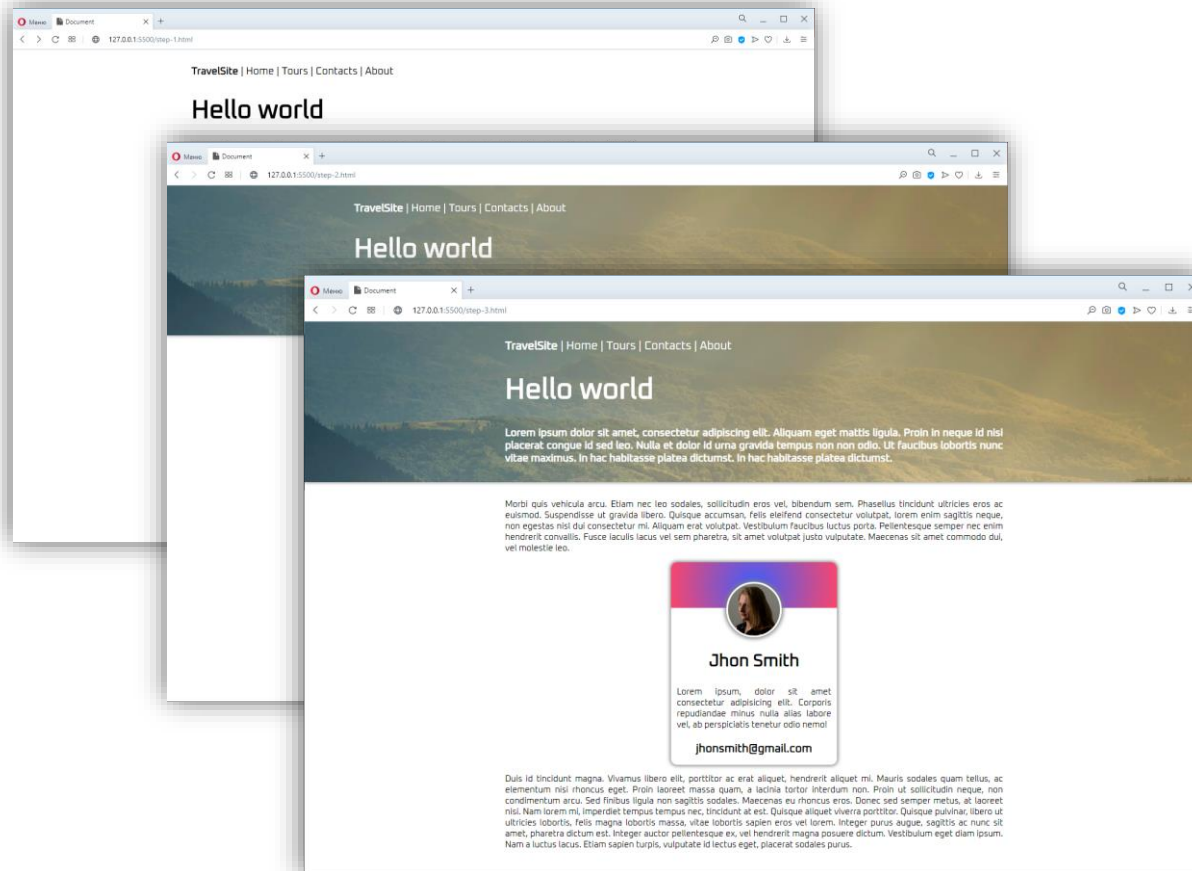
Меню Document × +

127.0.0.1:5500/step-1.html

TravelSite | Home | Tours | Contacts | About

Hello world

Меню Document × +

127.0.0.1:5500/step-2.html

TravelSite | Home | Tours | Contacts | About

Hello world

Меню Document × +

127.0.0.1:5500/step-3.html

TravelSite | Home | Tours | Contacts | About

Hello world

Lorem ipsum dolor sit amet, consectetur adipiscing elit. Aliquam eget mattis ligula. Proin in neque id nisi placerat congue id sed leo. Nulla et dolor id urna gravida tempus non non odio. Ut faucibus lobortis nunc vitae maximus. In hac habitasse platea dictumst. In hac habitasse platea dictumst.

Morbi quis vehicula arcu. Etiam nec leo sodales, sollicitudin eros vel, bibendum sem. Phasellus tincidunt ultricies eros ac euismod. Suspendisse ut gravida libero. Quisque accumsan, felis eleifend consectetur volutpat, lorem enim sagittis neque, non egestas nisl dui consectetur mi. Aliquam erat volutpat. Vestibulum faucibus luctus porta. Pellentesque semper nec enim hendrerit convallis. Fusce iaculis lacus vel sem pharetra, sit amet volutpat justo vulputate. Maecenas sit amet commodo dui, vel molestie leo.

Jhon Smith

Lorem ipsum, dolor sit amet consectetur adipisicing elit. Corporis repudiandae minus nulla alias labore vel, ab perspiciatis tenetur odio nemo!

jhonsmith@gmail.com

Duis id tincidunt magna. Vivamus libero elit, porttitor ac erat aliquet, hendrerit aliquet mi. Mauris sodales quam tellus, ac elementum nisi rhoncus eget. Proin laoreet massa quam, a lacinia tortor interdum non. Proin ut sollicitudin neque, non condimentum arcu. Sed finibus ligula non sagittis sodales. Maecenas eu rhoncus eros. Donec sed semper metus, at laoreet nisi. Nam lorem mi, imperdiet tempus tempus nec, tincidunt at est. Quisque aliquet viverra porttitor. Quisque pulvinar, libero ut ultricies lobortis, felis magna lobortis massa, vitae lobortis sapien eros vel lorem. Integer purus augue, sagittis ac nunc sit amet, pharetra dictum est. Integer auctor pellentesque ex, vel hendrerit magna posuere dictum. Vestibulum eget diam ipsum. Nam a luctus lacus. Etiam sapien turpis, vulputate id lectus eget, placerat sodales purus.